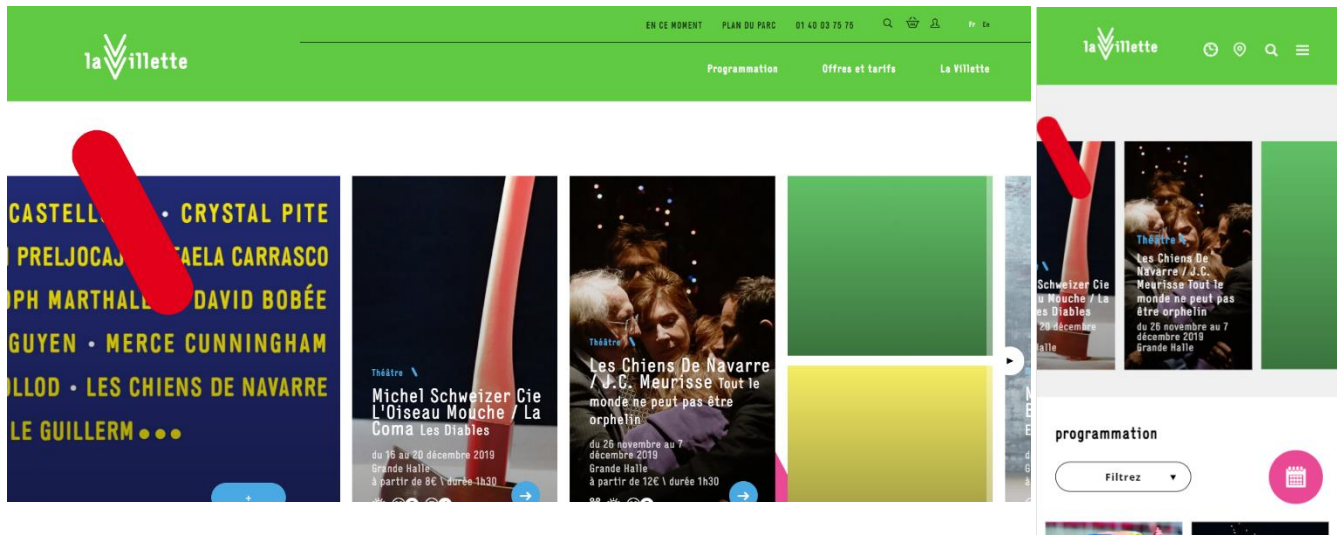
la Villette

EN CE MOMENT PLAN DU PARC 01 40 03 75 75 Fr En

Programmation Offres et tarifs La Villette

CASTELL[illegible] • CRYSTAL PITE
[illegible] PRELJOCAJ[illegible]AELA CARRASCO
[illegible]OPH MARTHALE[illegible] DAVID BOBÉE
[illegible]GUYEN • MERCE CUNNINGHAM
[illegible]LLOD • LES CHIENS DE NAVARRE
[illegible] LE GUILLERM •••

Théâtre \
Michel Schweizer Cie L'Oiseau Mouche / La Coma Les Diables
du 16 au 20 décembre 2019
Grande Halle
à partir de 8€ \ durée 1h30

Théâtre \
Les Chiens De Navarre / J.C. Meurisse Tout le monde ne peut pas être orphelin
du 26 novembre au 7 décembre 2019
Grande Halle
à partir de 12€ \ durée 1h30

la Villette

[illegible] Schweizer Cie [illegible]u Mouche / La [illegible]es Diables
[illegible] 20 décembre
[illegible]alle

Théâtre \
Les Chiens De Navarre / J.C. Meurisse Tout le monde ne peut pas être orphelin
du 26 novembre au 7 décembre 2019
Grande Halle

programmation

Filtrez ▾